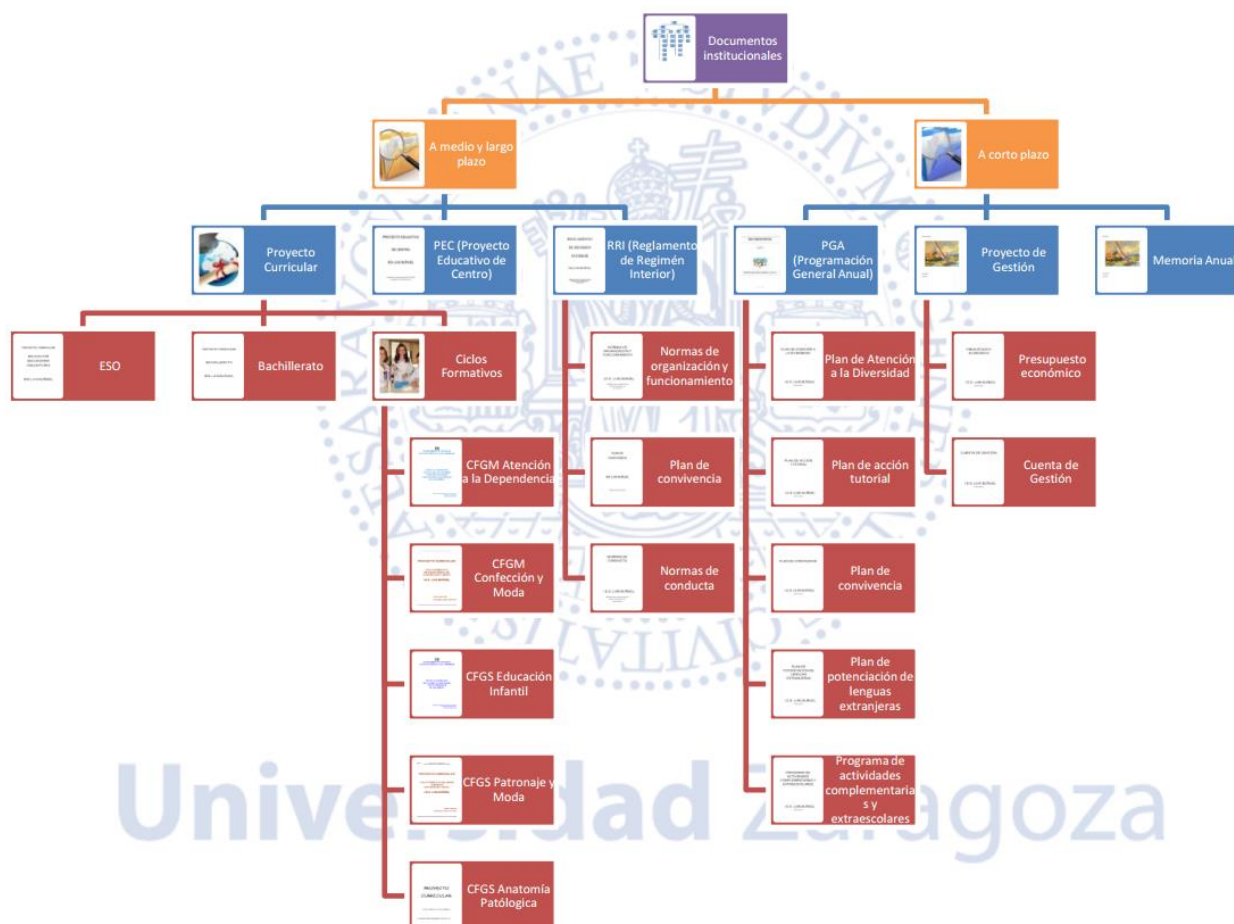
Documentos institucionales

A medio y largo plazo

A corto plazo

Proyecto Curricular

PEC (Proyecto Educativo de Centro)

RRI (Reglamento de Regimén Interior)

PGA (Programación General Anual)

Proyecto de Gestión

Memoria Anua

ESO

Bachillerato

Ciclos Formativos

Normas de organización y funcionamiento

Plan de Atención a la Diversidad

Presupuesto económico

CFGM Atención a la Dependencia

Plan de convivencia

Plan de acción tutorial

Cuenta de Gestión

CFGM Confección y Moda

Normas de conducta

Plan de convivencia

CFGS Educación Infantil

Plan de potenciación de lenguas extranjeras

CFGS Patronaje y Moda

Programa de actividades complementaria s y extraescolares

CFGS Anatomía Patólogica

Universidad Zaragoza